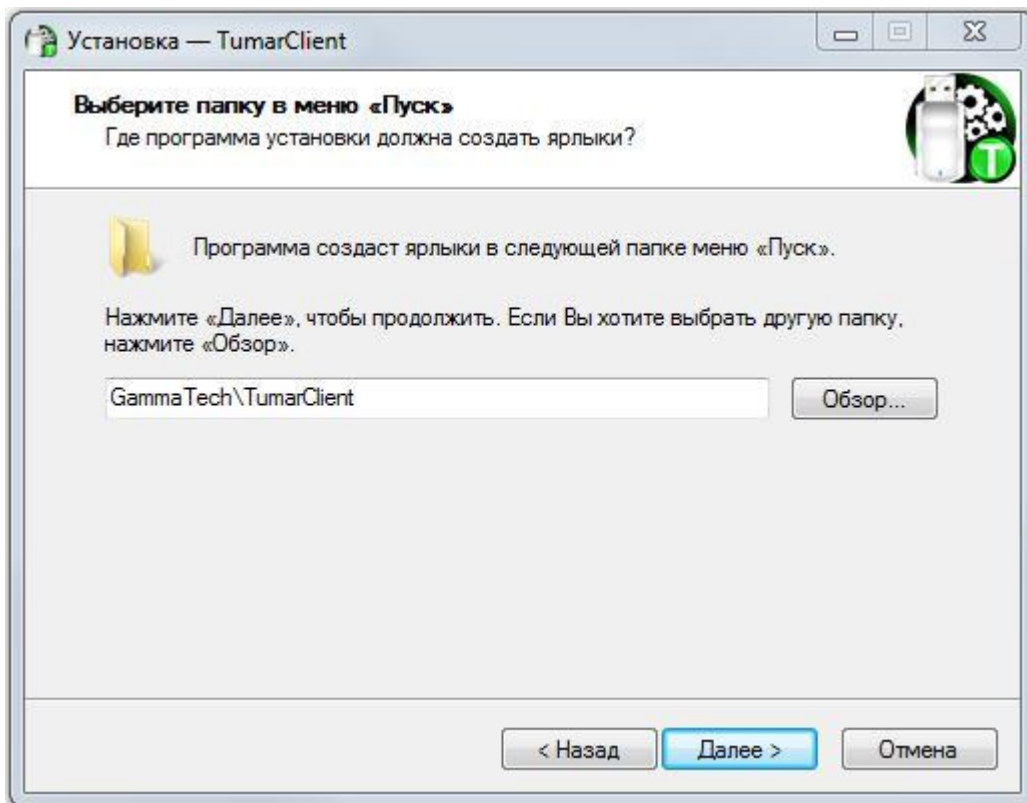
Установка — TumarClient

Выберите папку в меню «Пуск»
Где программа установки должна создать ярлыки?

Программа создаст ярлыки в следующей папке меню «Пуск».

Нажмите «Далее», чтобы продолжить. Если Вы хотите выбрать другую папку, нажмите «Обзор».

GammaTech\TumarClient

Обзор...

< Назад

Далее >

Отмена